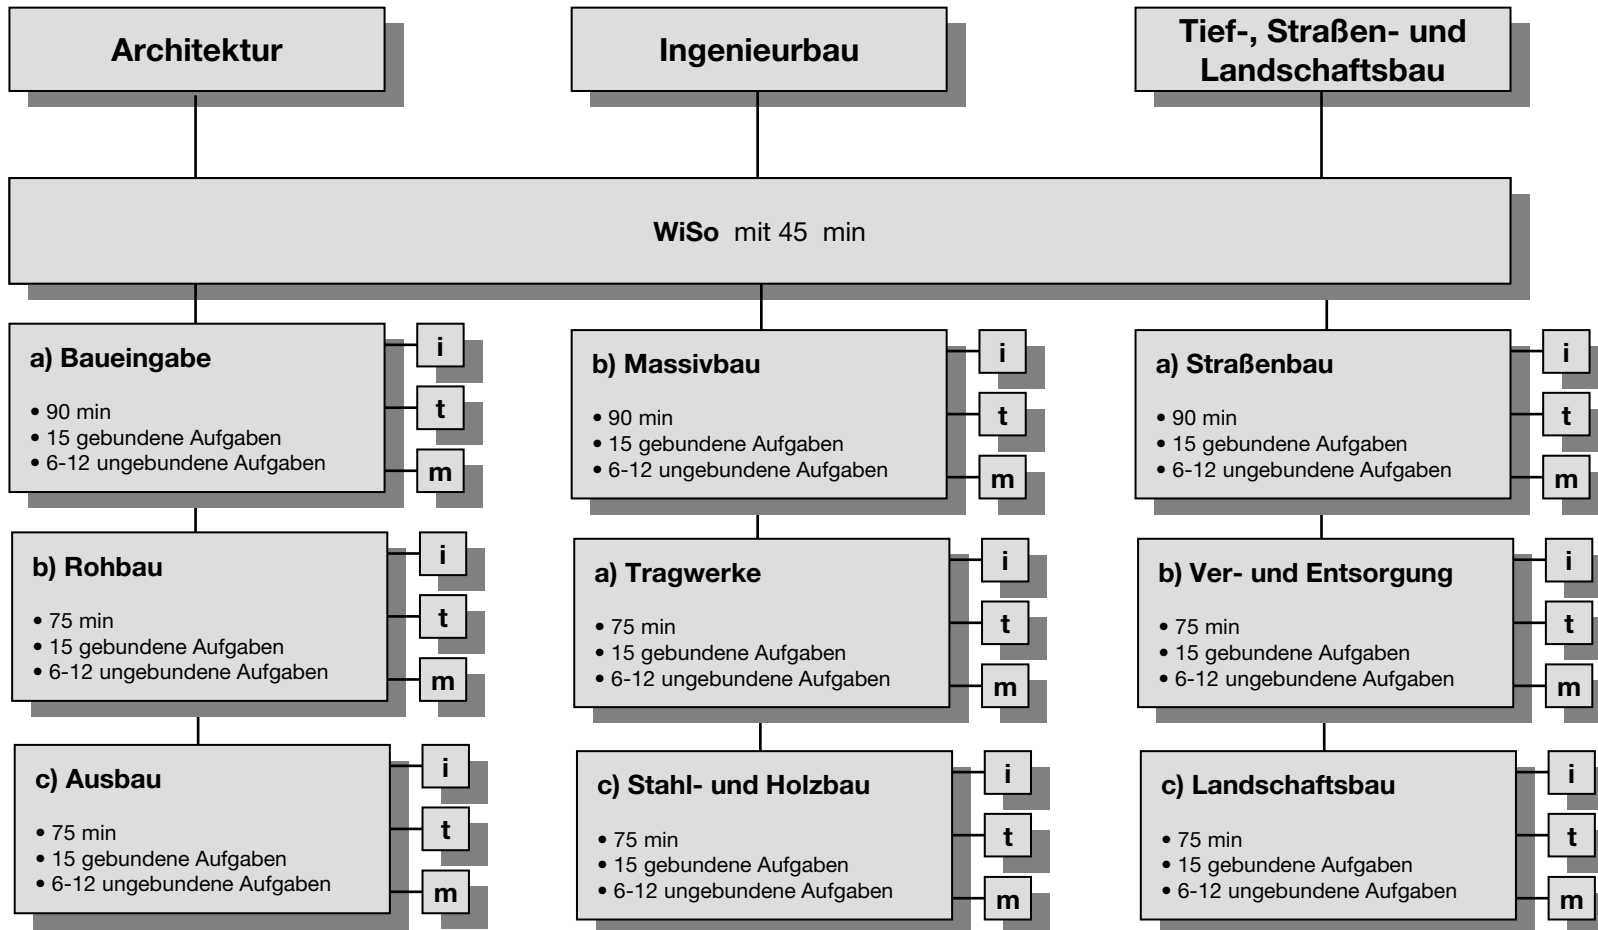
Architektur

Ingenieurbau

Tief-, Straßen- und Landschaftsbau

WiSo mit 45 min

a) Baueingabe
• 90 min
• 15 gebundene Aufgaben
• 6-12 ungebundene Aufgaben

i
t
m

b) Rohbau
• 75 min
• 15 gebundene Aufgaben
• 6-12 ungebundene Aufgaben

i
t
m

c) Ausbau
• 75 min
• 15 gebundene Aufgaben
• 6-12 ungebundene Aufgaben

i
t
m

b) Massivbau
• 90 min
• 15 gebundene Aufgaben
• 6-12 ungebundene Aufgaben

i
t
m

a) Tragwerke
• 75 min
• 15 gebundene Aufgaben
• 6-12 ungebundene Aufgaben

i
t
m

c) Stahl- und Holzbau
• 75 min
• 15 gebundene Aufgaben
• 6-12 ungebundene Aufgaben

i
t
m

a) Straßenbau
• 90 min
• 15 gebundene Aufgaben
• 6-12 ungebundene Aufgaben

i
t
m

b) Ver- und Entsorgung
• 75 min
• 15 gebundene Aufgaben
• 6-12 ungebundene Aufgaben

i
t
m

c) Landschaftsbau
• 75 min
• 15 gebundene Aufgaben
• 6-12 ungebundene Aufgaben

i
t
m